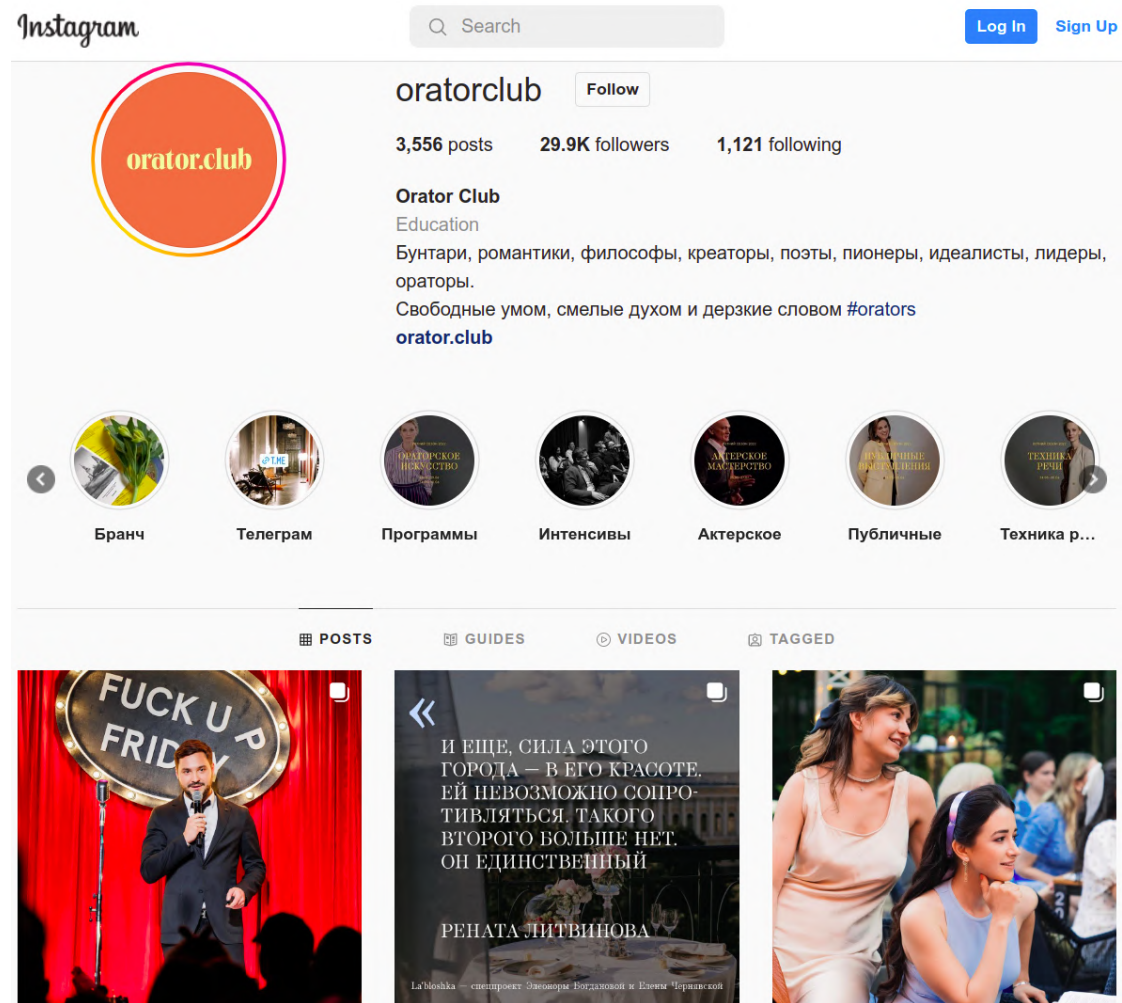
Instagram

Search

Log In

Sign Up

orator.club

oratorclub

Follow

3,556 posts

29.9K followers

1,121 following

Orator Club

Education

Бунтари, романтики, философы, креаторы, поэты, пионеры, идеалисты, лидеры, ораторы.

Свободные умом, смелые духом и дерзкие словом #orators

orator.club

T.ME

ОРАТОРСКОЕ ИСКУССТВО

АКТЕРСКОЕ МАСТЕРСТВО

ПУБЛИЧНЫЕ ВЫСТУПЛЕНИЯ

ТЕХНИКА РЕЧИ

Бранч

Телеграм

Программы

Интенсивы

Актерское

Публичные

Техника р...

POSTS

GUIDES

VIDEOS

TAGGED

FUCK U P FRIDAY

«

И ЕЩЕ, СИЛА ЭТОГО ГОРОДА — В ЕГО КРАСОТЕ. ЕЙ НЕВОЗМОЖНО СОПРОТИВЛЯТЬСЯ. ТАКОГО ВТОРОГО БОЛЬШЕ НЕТ. ОН ЕДИНСТВЕННЫЙ

РЕНАТА ЛИТВИНОВА

La'bloshka — спецпроект Элеоноры Богдановой и Елены Чернявской